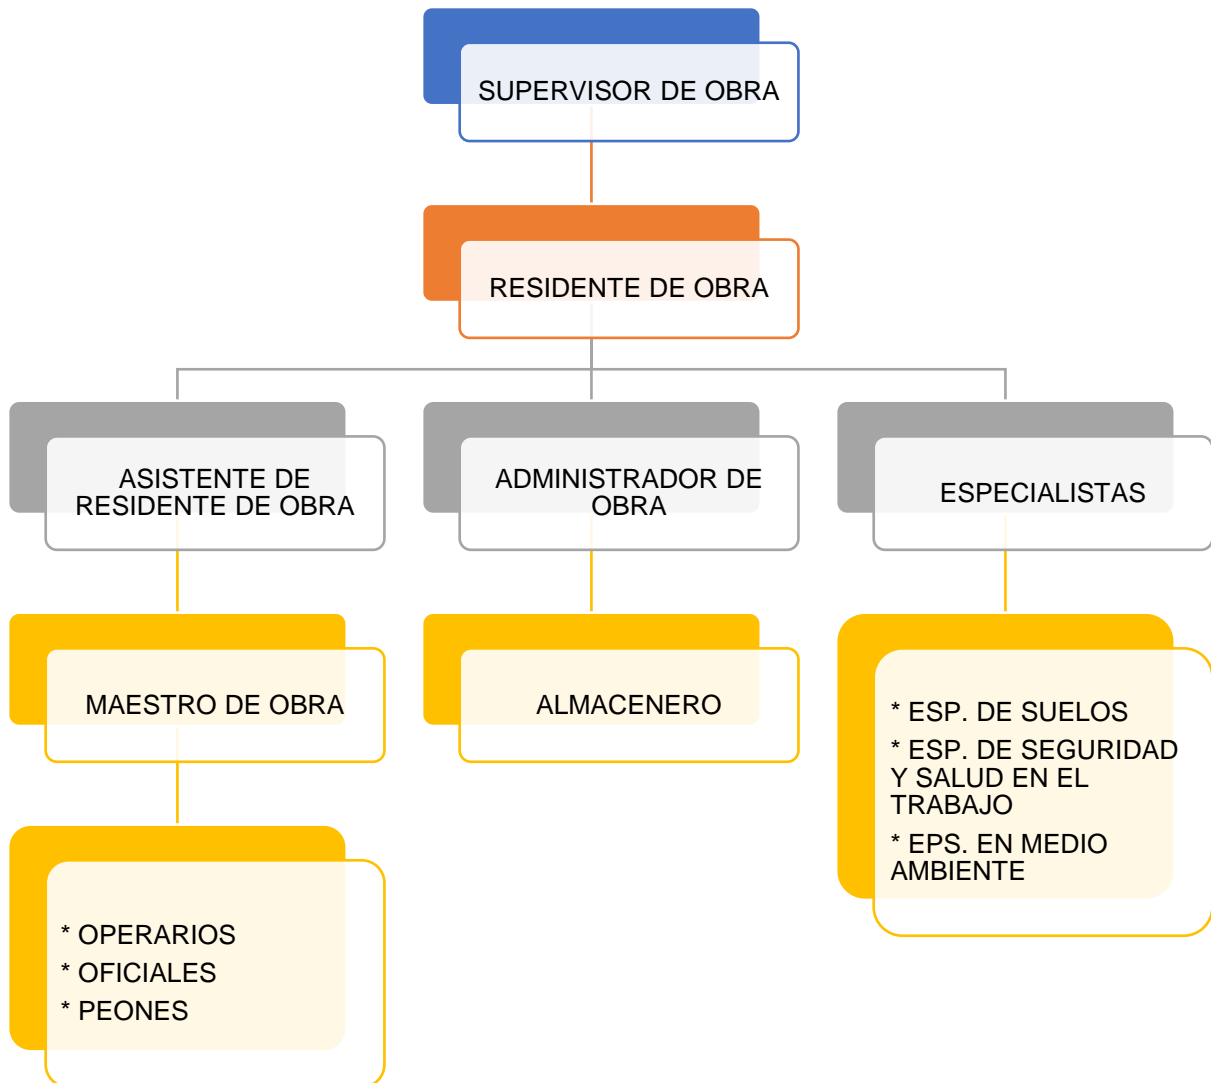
SUPERVISOR DE OBRA

RESIDENTE DE OBRA

ASISTENTE DE RESIDENTE DE OBRA

ADMINISTRADOR DE OBRA

ESPECIALISTAS

MAESTRO DE OBRA

ALMACENERO

* ESP. DE SUELOS
* ESP. DE SEGURIDAD Y SALUD EN EL TRABAJO
* EPS. EN MEDIO AMBIENTE

* OPERARIOS
* OFICIALES
* PEONES